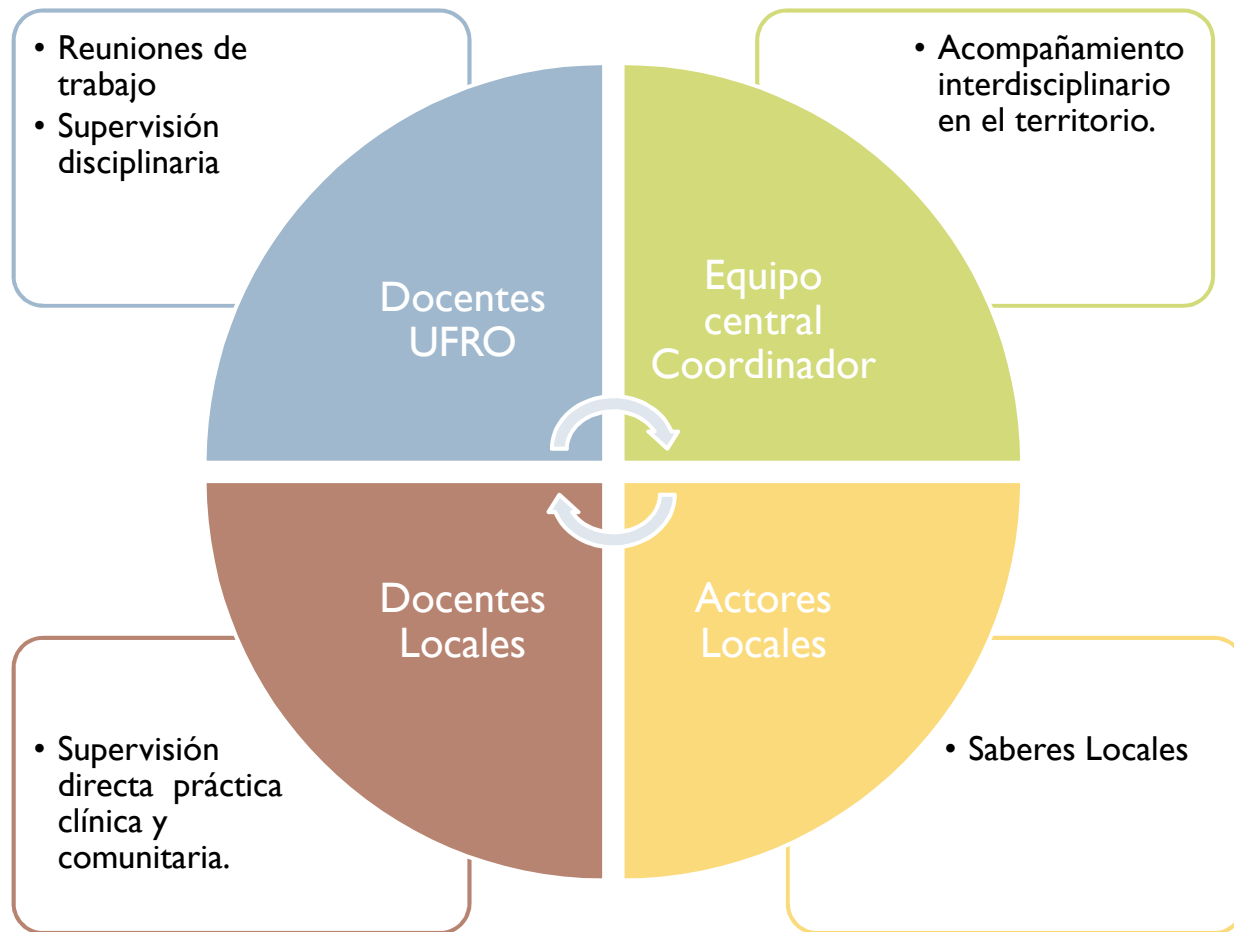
• Reuniones de trabajo
• Supervisión disciplinaria

• Acompañamiento interdisciplinario en el territorio.

Docentes UFRO

Equipo central Coordinador

Docentes Locales

Actores Locales

• Supervisión directa práctica clínica y comunitaria.

• Saberes Locales